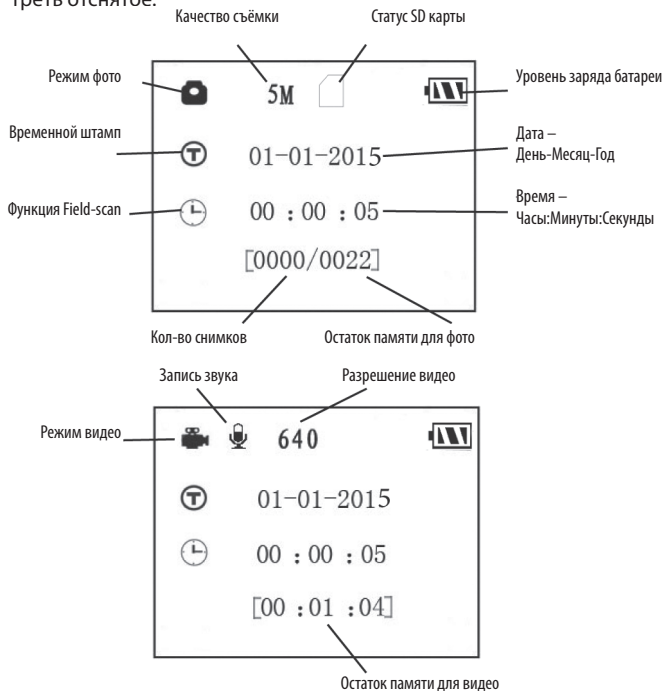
треть отснятое.

Качество съёмки

Статус SD карты

Режим фото

5M

Уровень заряда батареи

Временной штамп

01-01-2015

Дата – День-Месяц-Год

Функция Field-scan

00 : 00 : 05

Время – Часы:Минуты:Секунды

[0000/0022]

Кол-во снимков

Остаток памяти для фото

Запись звука

Разрешение видео

Режим видео

640

01-01-2015

00 : 00 : 05

[00 : 01 : 04]

Остаток памяти для видео